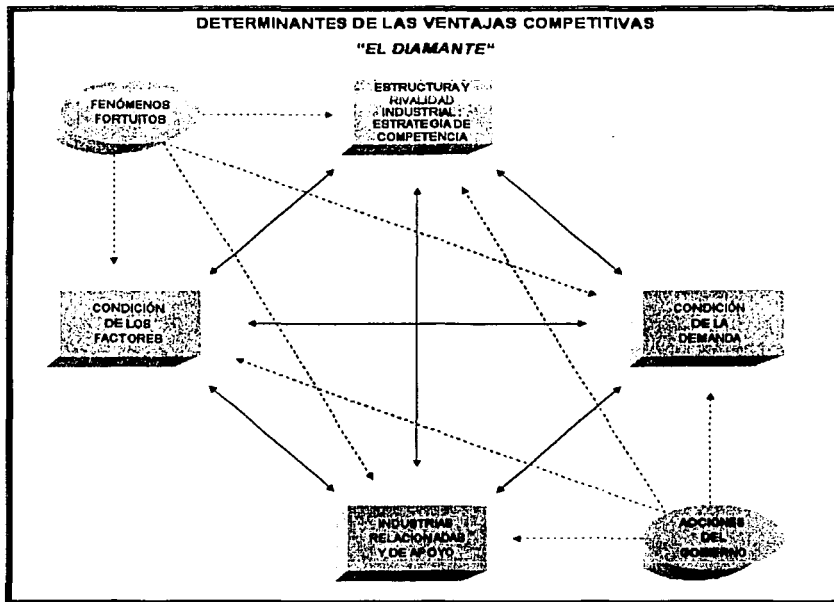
DETERMINANTES DE LAS VENTAJAS COMPETITIVAS

"EL DIAMANTE"

FENÓMENOS FORTUITOS

ESTRUCTURA Y RIVALIDAD INDUSTRIAL ESTRATEGIA DE COMPETENCIA

CONDICIÓN DE LOS FACTORES

CONDICIÓN DE LA DEMANDA

INDUSTRIAS RELACIONADAS Y DE APOYO

ACCIONES DEL GOBIERNO